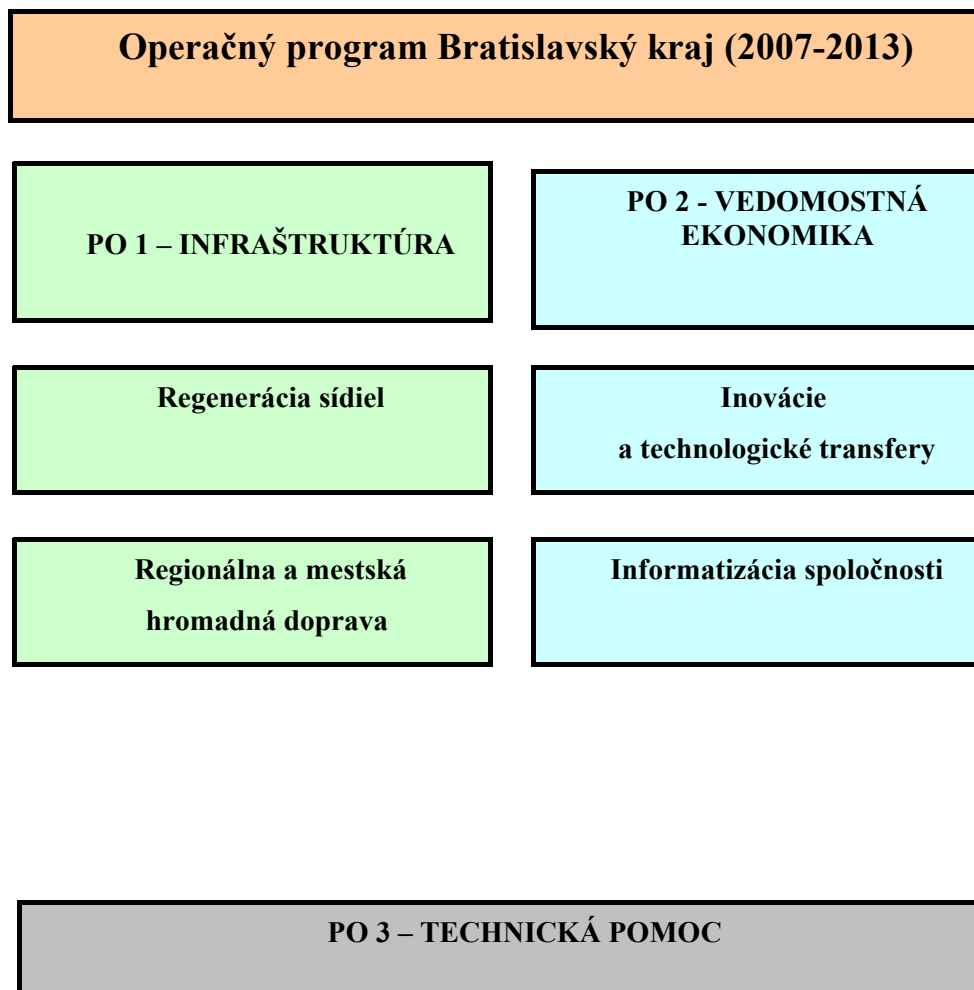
Operačný program Bratislavský kraj (2007-2013)

PO 1 – INFRAŠTRUKTÚRA

PO 2 - VEDOMOSTNÁ EKONOMIKA

Regenerácia sídiel

Inovácie a technologické transfery

Regionálna a mestská hromadná doprava

Informatizácia spoločnosti

PO 3 – TECHNICKÁ POMOC